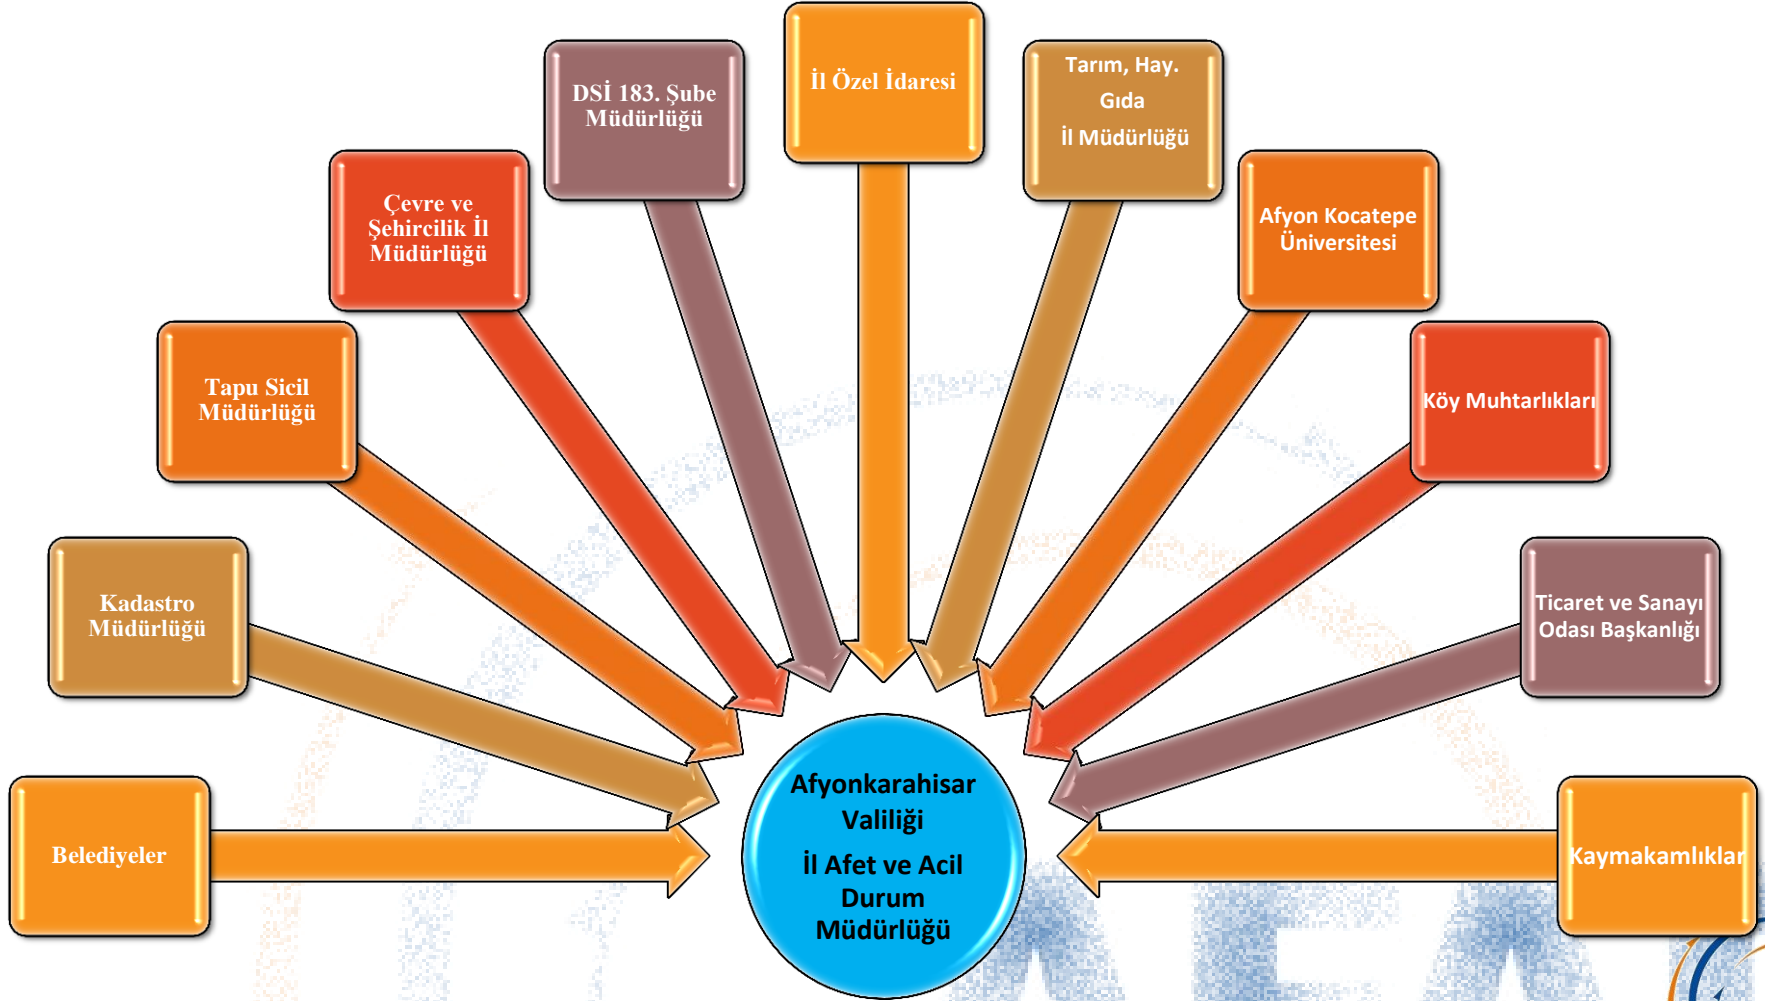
Belediyeler

Kadastro Müdürlüğü

Tapu Sicil Müdürlüğü

Çevre ve Şehircilik İl Müdürlüğü

DSİ 183. Şube Müdürlüğü

İl Özel İdaresi

Tarım, Hay. Gıda İl Müdürlüğü

Afyon Kocatepe Üniversitesi

Köy Muhtarlıkları

Ticaret ve Sanayı Odası Başkanlığı

Kaymakamlıklar

Afyonkarahisar Valiliği

İl Afet ve Acil Durum Müdürlüğü